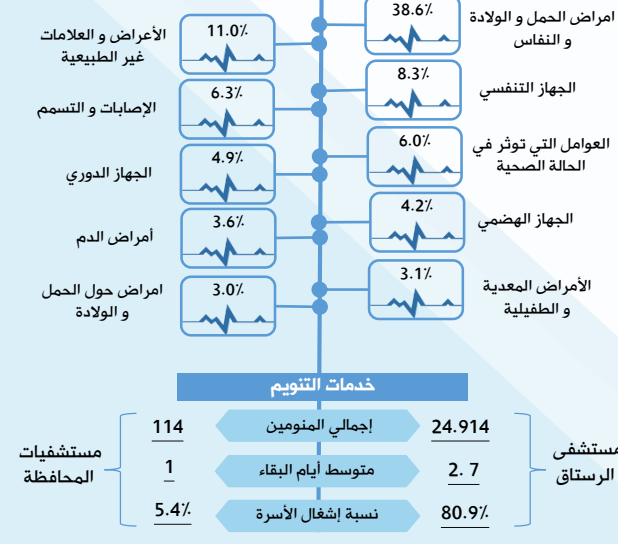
امراض الحمل و الولادة و النفاس
38.6٪

الأعراض و العلامات غير الطبيعية
11.0٪

الجهاز التنفسي
8.3٪

الإصابات و التسمم
6.3٪

العوامل التي توثر في الحالة الصحية
6.0٪

الجهاز الدوري
4.9٪

الجهاز الهضمي
4.2٪

أمراض الدم
3.6٪

الأمراض المعدية و الطفيلية
3.1٪

امراض حول الحمل و الولادة
3.0٪

خدمات التنويم

مستشفى الرستاق

مستشفيات المحافظة

| | | |
|---|---|---|
| 24.914 | إجمالي المنومين | 114 |
| 2. 7 | متوسط أيام البقاء | 1 |
| 80.9٪ | نسبة إشغال الأسرة | 5.4٪ |